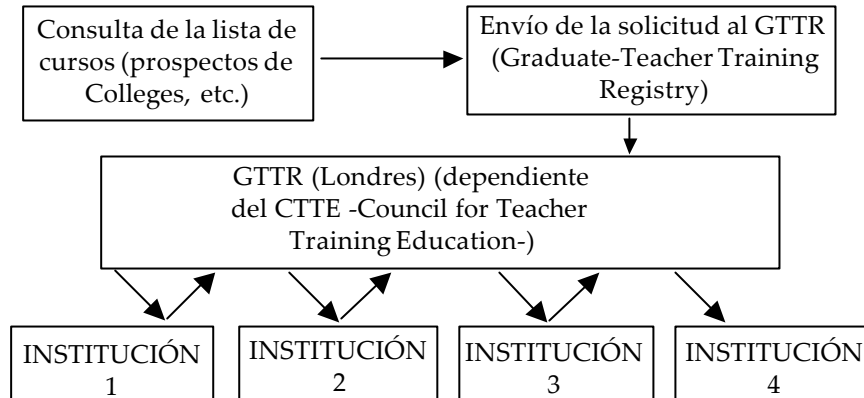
Consulta de la lista de cursos (prospectos de Colleges, etc.)

Envío de la solicitud al GTTR (Graduate-Teacher Training Registry)

GTTR (Londres) (dependiente del CTTE -Council for Teacher Training Education-)

INSTITUCIÓN 1

INSTITUCIÓN 2

INSTITUCIÓN 3

INSTITUCIÓN 4